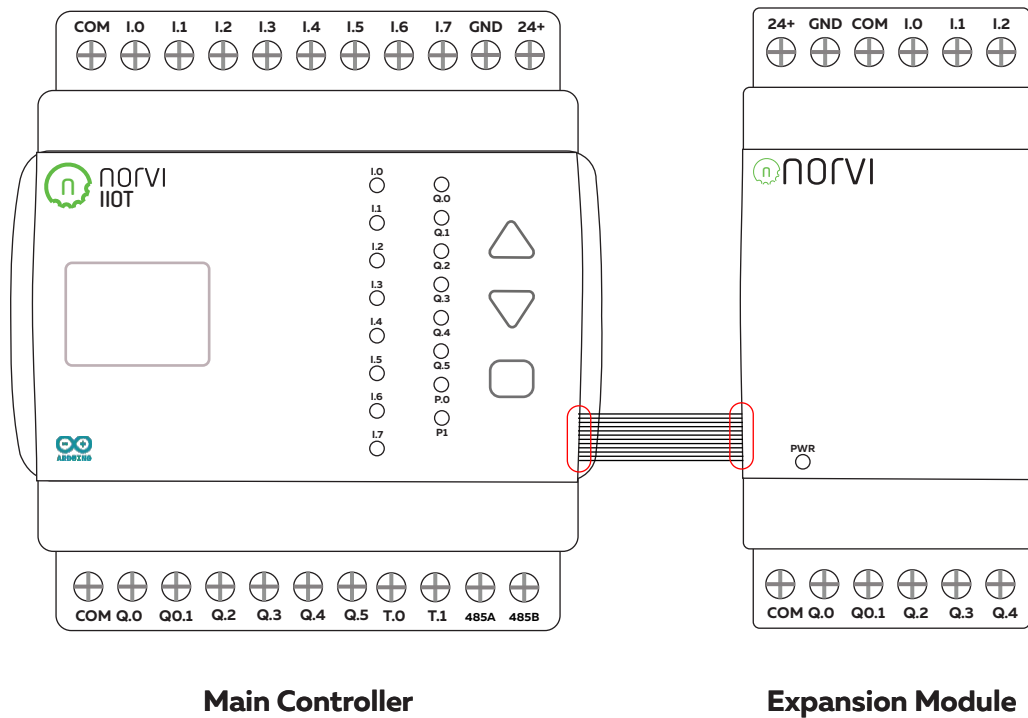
COM I.0 I.1 I.2 I.3 I.4 I.5 I.6 I.7 GND 24+

norvi IIOT

I.0 I.1 I.2 I.3 I.4 I.5 I.6 I.7

Q.0 Q.1 Q.2 Q.3 Q.4 Q.5 P.0 P1

ARDUINO

COM Q.0 Q0.1 Q.2 Q.3 Q.4 Q.5 T.0 T.1 485A 485B

24+ GND COM I.0 I.1 I.2

norvi

PWR

COM Q.0 Q0.1 Q.2 Q.3 Q.4

Main Controller

Expansion Module